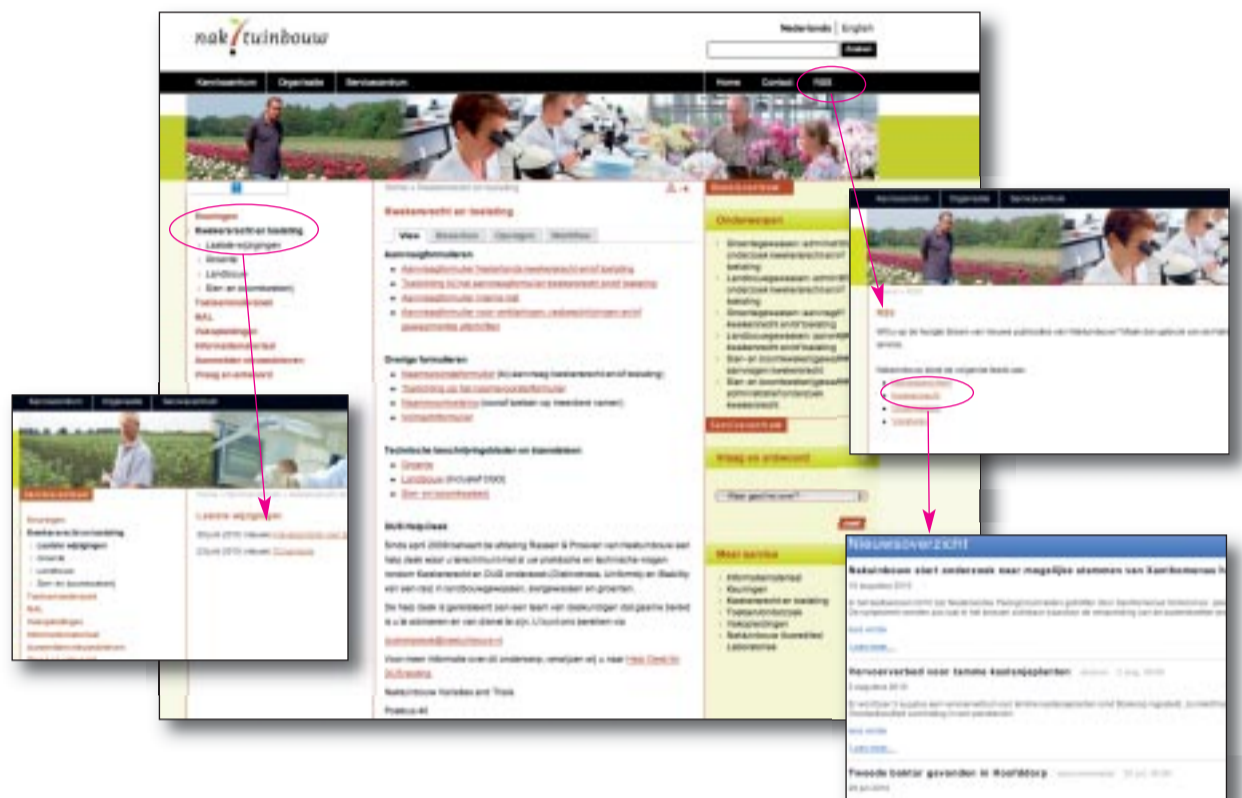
naktuinbouw

Nederlands | English

Kenniscentrum   Organisatie   Servicecentrum   Home   Contact   RSS

Kwekersrecht en toelating

Kwekersrecht en toelating

View

Aanvraagformulieren

Overige formulieren

Technische beschrijvingsbladen en toonzalen

Groente

Landbouw

Bloemisterij

Nieuwsoverzicht

Naktuinbouw start onderzoek naar mogelijke stammen van Xanthomonas

Lees verder...

Laatste wijzigingen

Meer service

Onderwerpen

Vraag en antwoord